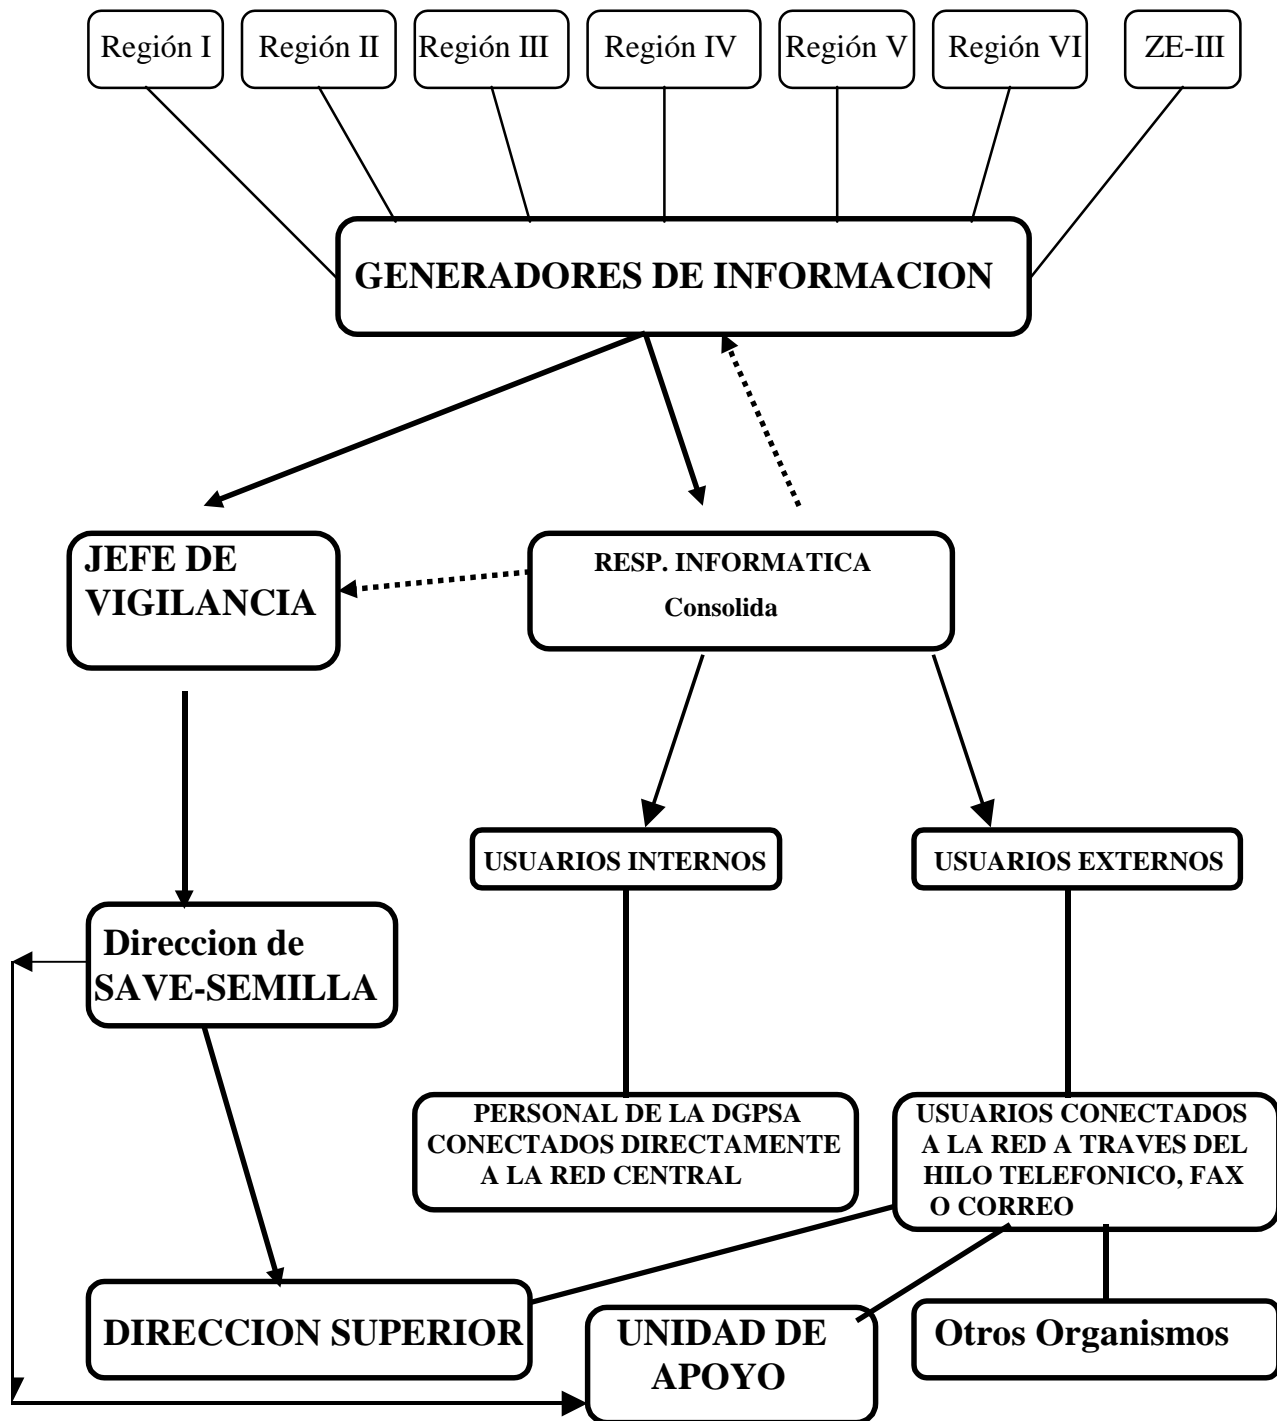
Región I

Región II

Región III

Región IV

Región V

Región VI

ZE-III

GENERADORES DE INFORMACION

JEFE DE VIGILANCIA

RESP. INFORMATICA
Consolida

USUARIOS INTERNOS

USUARIOS EXTERNOS

Direccion de SAVE-SEMILLA

PERSONAL DE LA DGPSA CONECTADOS DIRECTAMENTE A LA RED CENTRAL

USUARIOS CONECTADOS A LA RED A TRAVES DEL HILO TELEFONICO, FAX O CORREO

DIRECCION SUPERIOR

UNIDAD DE APOYO

Otros Organismos